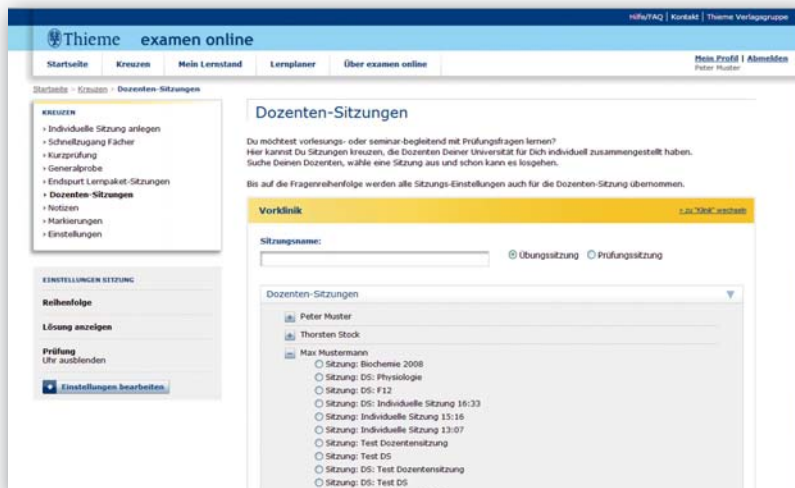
Hilfe/FAQ | Kontakt | Thieme Verlagsgruppe

Thieme examen online

Startseite
Kreuzen
Mein Lernstand
Lernplaner
Über examen online

Mein Profil | Abmelden
Peter Muster

Startseite > Kreuzen > Dozenten-Sitzungen

KREUZEN
› Individuelle Sitzung anlegen
› Schnellzugang Fächer
› Kurzprüfung
› Generalprobe
› Endspurt Lernpaket-Sitzungen
› Dozenten-Sitzungen
› Notizen
› Markierungen
› Einstellungen

EINSTELLUNGEN SITZUNG
Reihenfolge
Lösung anzeigen
Prüfung
Uhr ausblenden
Einstellungen bearbeiten

Dozenten-Sitzungen

Du möchtest vorlesungs- oder seminar-begleitend mit Prüfungsfragen lernen?
Hier kannst Du Sitzungen kreuzen, die Dozenten Deiner Universität für Dich individuell zusammengestellt haben.
Suche Deinen Dozenten, wähle eine Sitzung aus und schon kann es losgehen.

Bis auf die Fragenreihenfolge werden alle Sitzungs-Einstellungen auch für die Dozenten-Sitzung übernommen.

Vorklinik
» zu "Klinik" wechseln

Sitzungsname:
Übungssitzung
Prüfungssitzung

Dozenten-Sitzungen
Peter Muster
Thorsten Stock
Max Mustermann
Sitzung: Biochemie 2008
Sitzung: DS: Physiologie
Sitzung: DS: F12
Sitzung: DS: Individuelle Sitzung 16:33
Sitzung: Individuelle Sitzung 15:16
Sitzung: Individuelle Sitzung 13:07
Sitzung: Test Dozentensitzung
Sitzung: Test DS
Sitzung: DS: Test Dozentensitzung
Sitzung: DS: Test DS